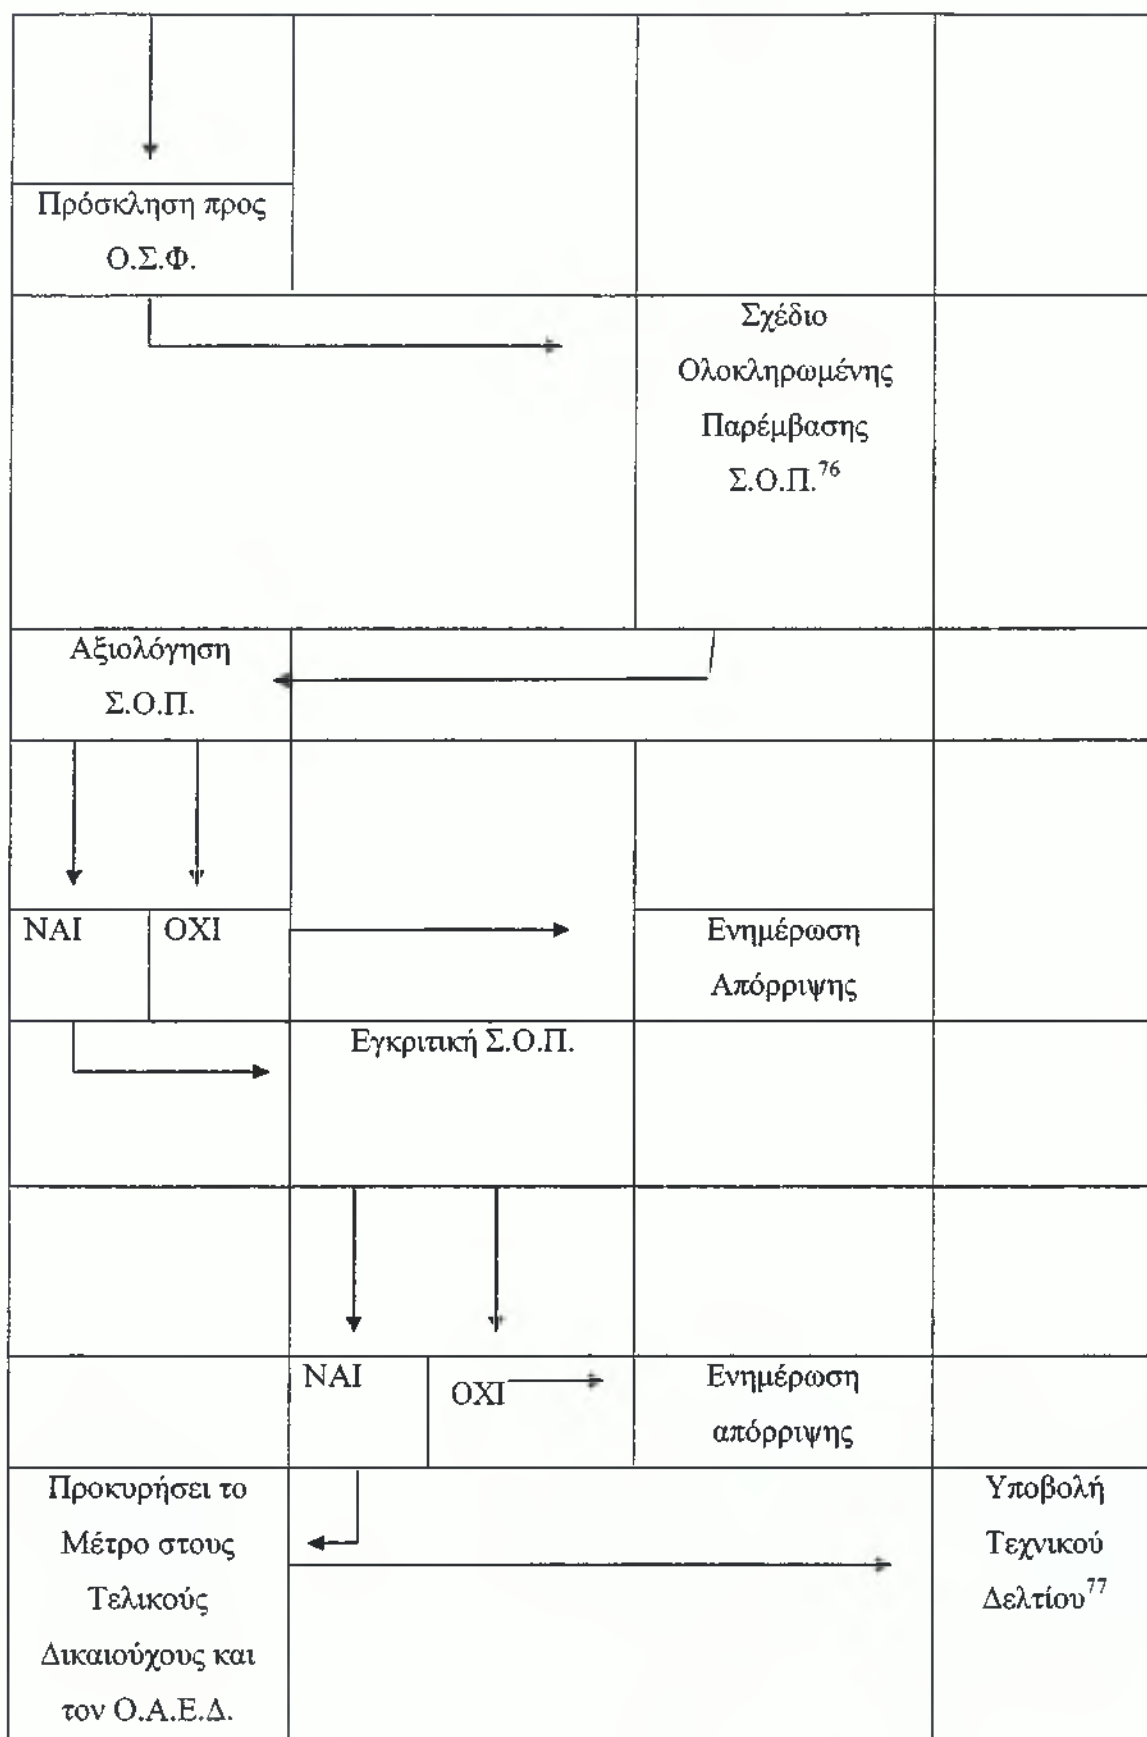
Πρόσκληση προς Ο.Σ.Φ.

Σχέδιο Ολοκληρωμένης Παρέμβασης Σ.Ο.Π.$^{76}$

Αξιολόγηση Σ.Ο.Π.

ΝΑΙ

ΟΧΙ

Ενημέρωση Απόρριψης

Εγκριτική Σ.Ο.Π.

ΝΑΙ

ΟΧΙ

Ενημέρωση απόρριψης

Προκυρήσει το Μέτρο στους Τελικούς Δικαιούχους και τον Ο.Α.Ε.Δ.

Υποβολή Τεχνικού Δελτίου$^{77}$